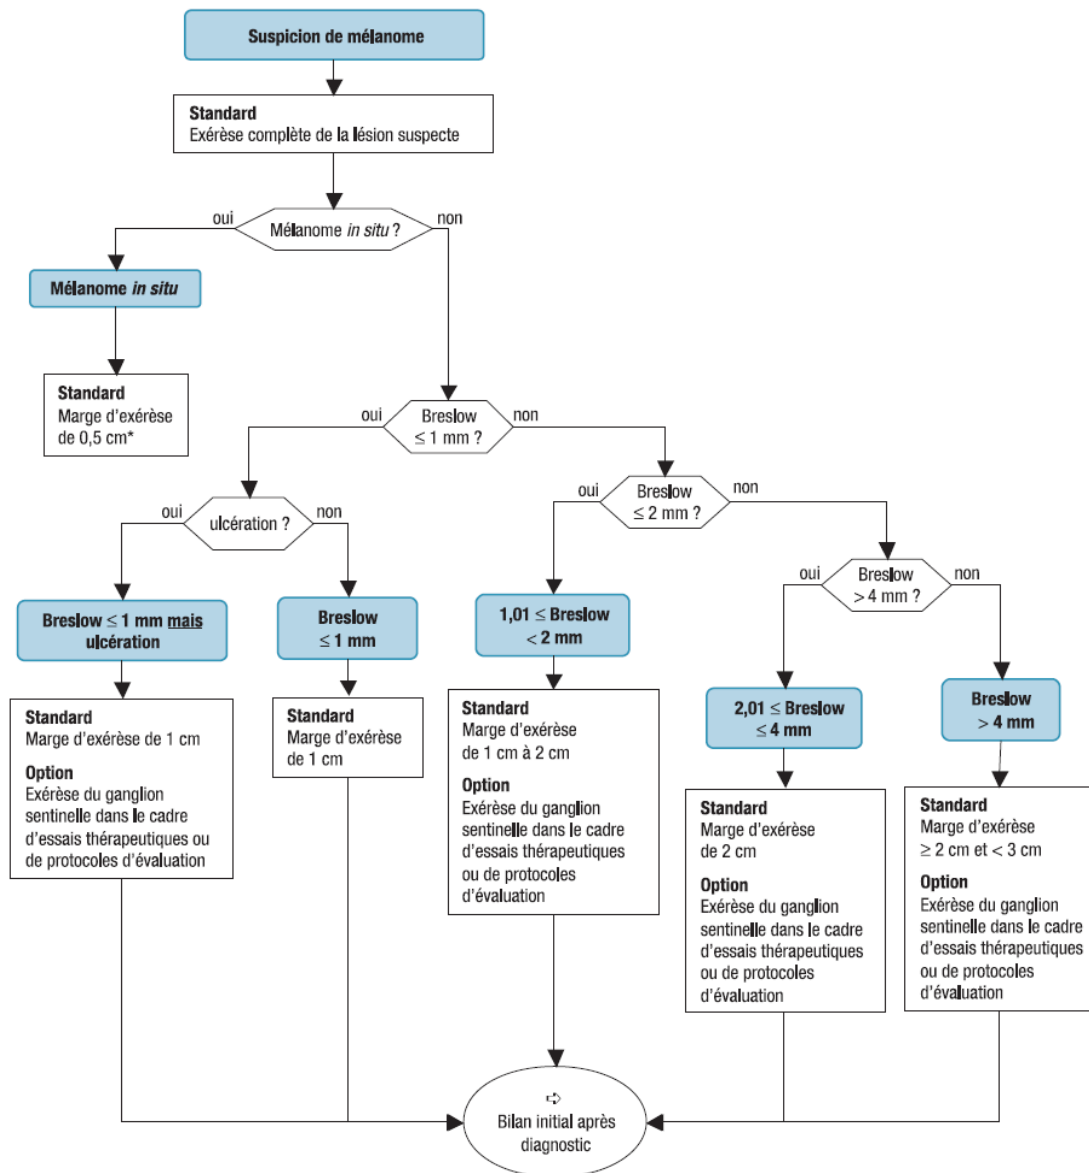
Suspicion de mélanome

Standard
Exérèse complète de la lésion suspecte

oui
Mélanome *in situ* ?
non

Mélanome *in situ*

Standard
Marge d'exérèse de 0,5 cm*

oui
Breslow $\leq 1$ mm ?
non

oui
ulcération ?
non

oui
Breslow $\leq 2$ mm ?
non

oui
Breslow $> 4$ mm ?
non

Breslow $\leq 1$ mm mais ulcération

Breslow $\leq 1$ mm

$1,01 \leq$ Breslow $< 2$ mm

$2,01 \leq$ Breslow $\leq 4$ mm

Breslow $> 4$ mm

Standard
Marge d'exérèse de 1 cm
Option
Exérèse du ganglion sentinelle dans le cadre d'essais thérapeutiques ou de protocoles d'évaluation

Standard
Marge d'exérèse de 1 cm

Standard
Marge d'exérèse de 1 cm à 2 cm
Option
Exérèse du ganglion sentinelle dans le cadre d'essais thérapeutiques ou de protocoles d'évaluation

Standard
Marge d'exérèse de 2 cm
Option
Exérèse du ganglion sentinelle dans le cadre d'essais thérapeutiques ou de protocoles d'évaluation

Standard
Marge d'exérèse $\geq 2$ cm et $< 3$ cm
Option
Exérèse du ganglion sentinelle dans le cadre d'essais thérapeutiques ou de protocoles d'évaluation

Bilan initial après diagnostic